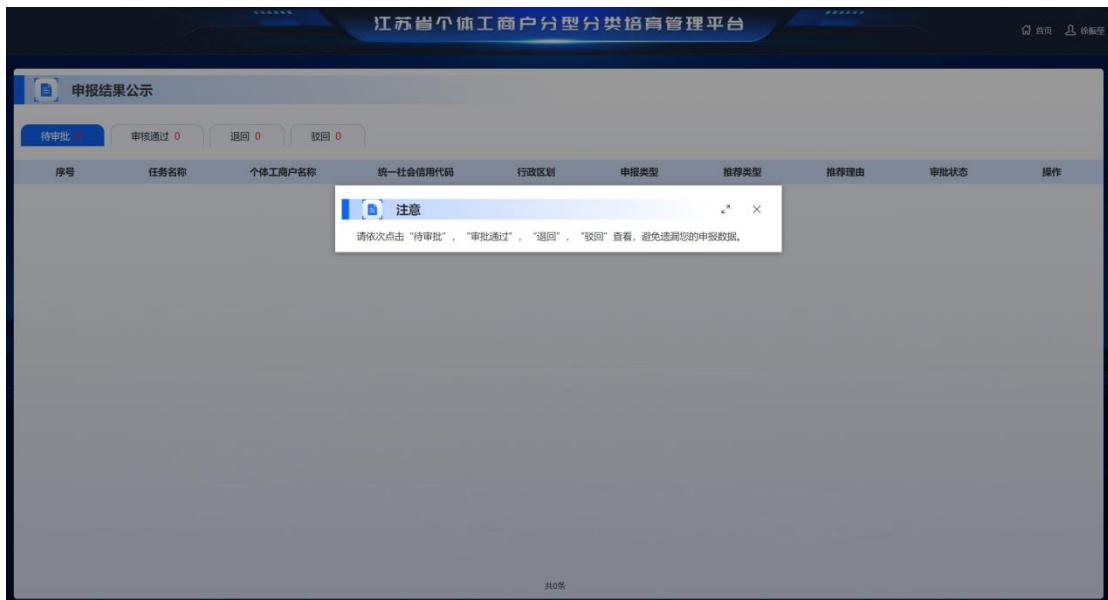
江苏省个体工商户分型分类培育管理平台

首页 徐振垩

申报结果公示

待审批 0 审核通过 0 退回 0 驳回 0

| 序号 | 任务名称 | 个体工商户名称 | 统一社会信用代码 | 行政区划 | 申报类型 | 推荐类型 | 推荐理由 | 审批状态 | 操作 |
|---|---|---|---|---|---|---|---|---|---|

注意

请依次点击“待审批”，“审批通过”，“退回”，“驳回”查看，避免遗漏您的申报数据。

共0条